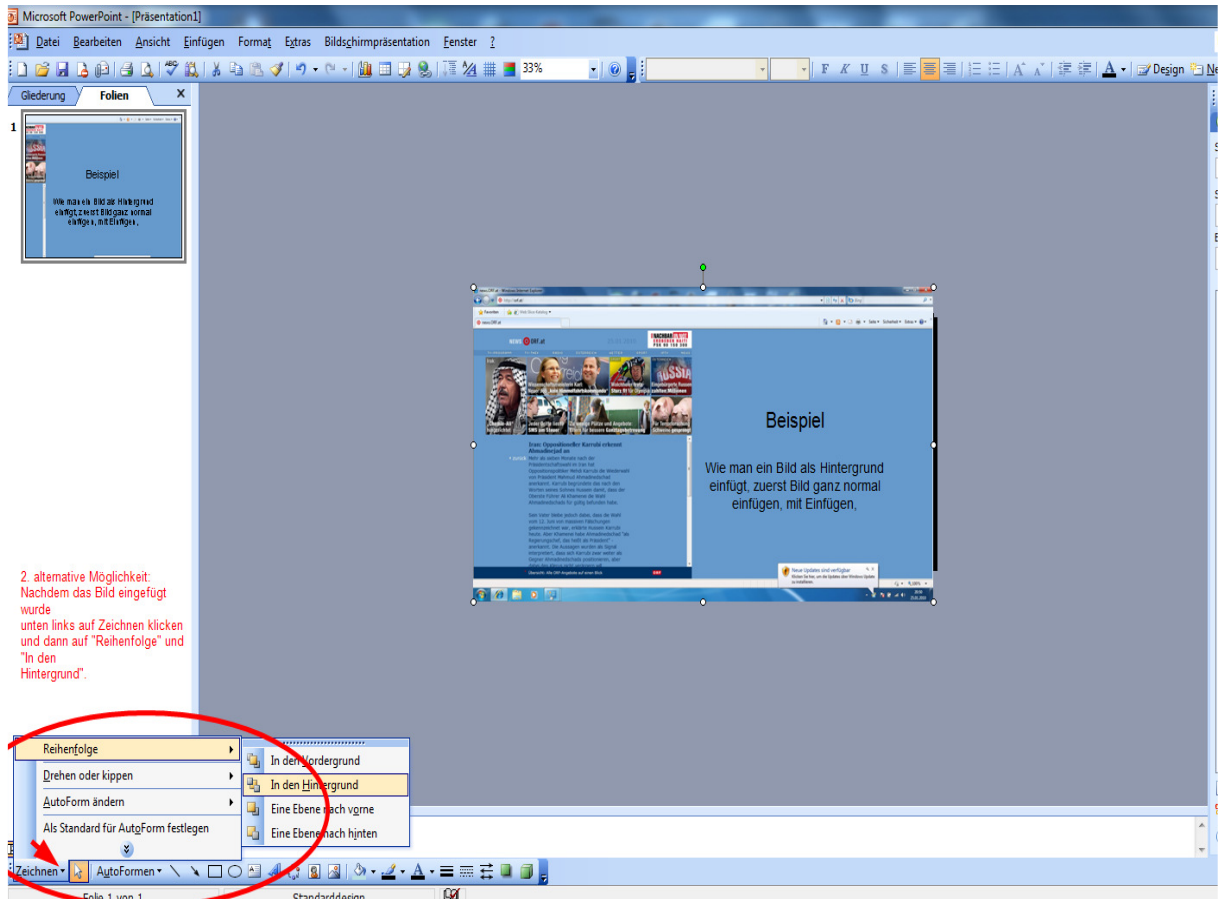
Microsoft PowerPoint - [Präsentation1]

Datei Bearbeiten Ansicht Einfügen Format Extras Bildschirmpräsentation Fenster ?

33%

F K U S

Design Ne

Gliederung Folien ×

1

Beispiel

Wie man ein Bild als Hintergrund einfügt, zuerst Bild ganz normal einfügen, mit Einfügen,

Beispiel

Wie man ein Bild als Hintergrund einfügt, zuerst Bild ganz normal einfügen, mit Einfügen,

2. alternative Möglichkeit: Nachdem das Bild eingefügt wurde unten links auf Zeichnen klicken und dann auf "Reihenfolge" und "In den Hintergrund".

Reihenfolge

Drehen oder kippen

AutoForm ändern

Als Standard für AutoForm festlegen

In den Vordergrund

In den Hintergrund

Eine Ebene nach vorne

Eine Ebene nach hinten

Zeichnen ▾ AutoFormen ▾

Folie 1 von 1 Standarddesign